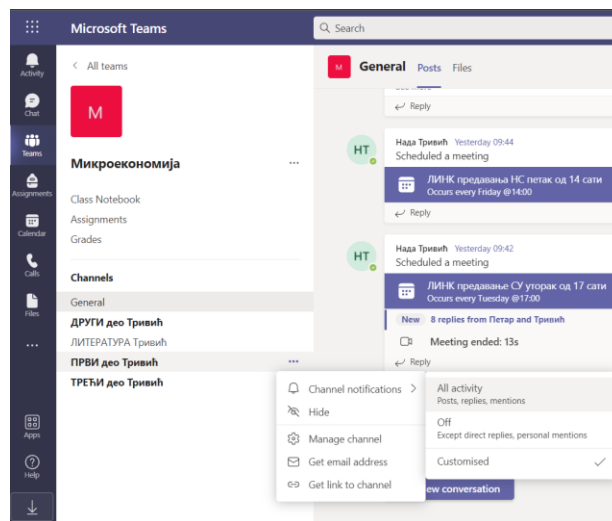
Microsoft Teams

Search

Activity

Chat

Teams

Assignments

Calendar

Calls

Files

...

Apps

Help

< All teams

M

Микроекономија ...

Class Notebook

Assignments

Grades

Channels

General

ДРУГИ део Тривић

ЛИТЕРАТУРА Тривић

ПРВИ део Тривић ...

ТРЕЋИ део Тривић

M General Posts Files

Reply

HT Нада Тривић Yesterday 09:44

Scheduled a meeting

ЛИНК предавање НС петак од 14 сати

Occurs every Friday @14:00

Reply

HT Нада Тривић Yesterday 09:42

Scheduled a meeting

ЛИНК предавање СУ уторак од 17 сати

Occurs every Tuesday @17:00

New 8 replies from Петар and Тривић

Meeting ended: 13s

Reply

Channel notifications >

Hide

Manage channel

Get email address

Get link to channel

All activity

Posts, replies, mentions

Off

Except direct replies, personal mentions

Customised ✓

New conversation